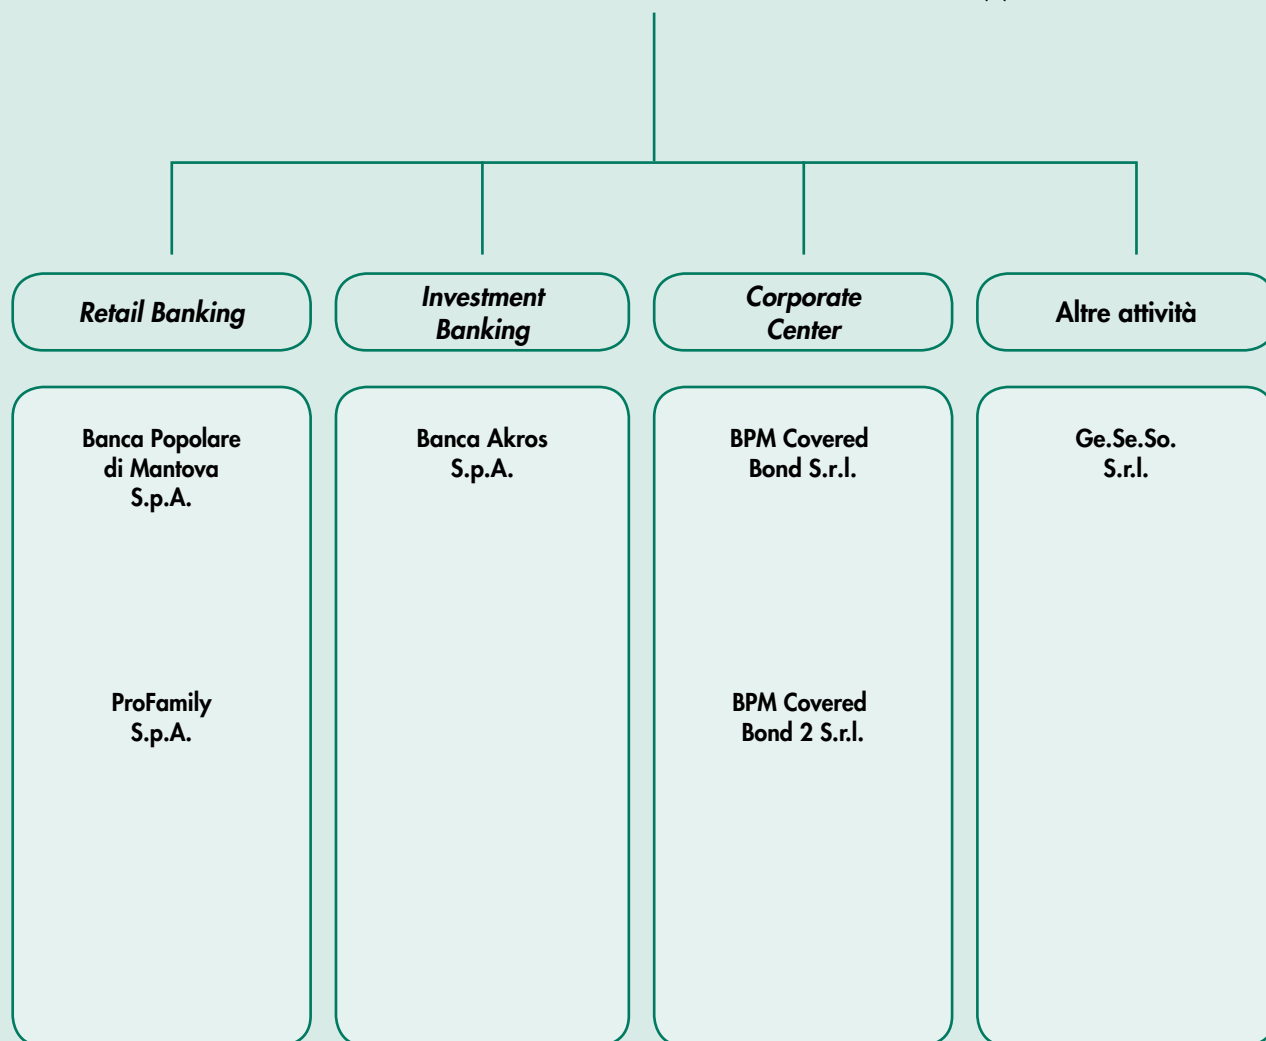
Retail Banking

Investment Banking

Corporate Center

Altre attività

Banca Popolare di Mantova S.p.A.

ProFamily S.p.A.

Banca Akros S.p.A.

BPM Covered Bond S.r.l.

BPM Covered Bond 2 S.r.l.

Ge.Se.So. S.r.l.